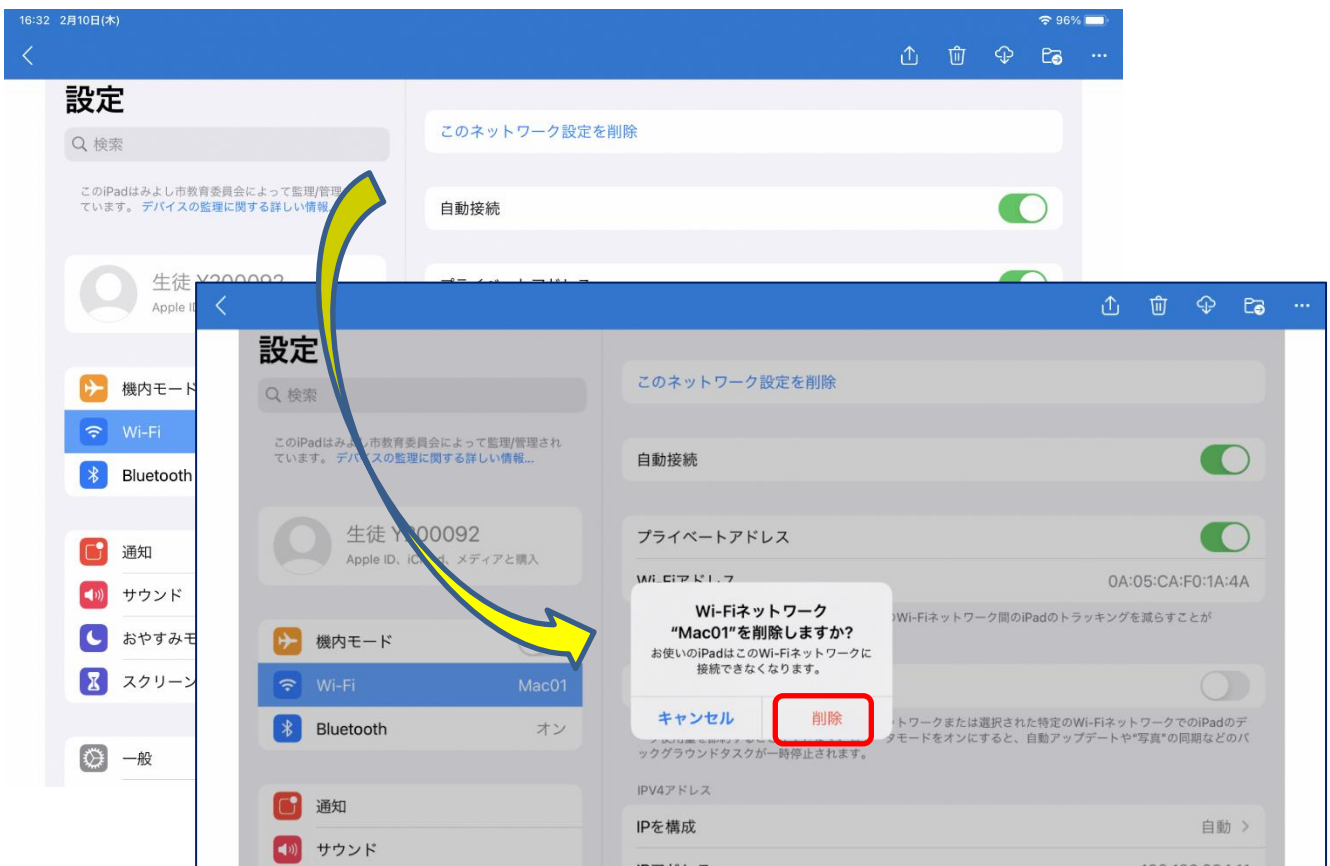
16:32 2月10日(木)
96%

設定

検索

このiPadはみよし市教育委員会によって監理/管理されています。 デバイスの監理に関する詳しい情報...

生徒 Y200092
Apple ID

機内モード
Wi-Fi
Bluetooth

通知
サウンド
おやすみモ
スクリーン

一般

このネットワーク設定を削除

自動接続

設定

検索

このiPadはみよし市教育委員会によって監理/管理されています。 デバイスの監理に関する詳しい情報...

生徒 Y200092
Apple ID、iCloud、メディアと購入

機内モード
Wi-Fi Mac01
Bluetooth オン

通知
サウンド

このネットワーク設定を削除

自動接続

プライベートアドレス

Wi-Fiアドレス 0A:05:CA:F0:1A:4A
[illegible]Wi-Fiネットワーク間のiPadのトラッキングを減らすことが

Wi-Fiネットワーク
"Mac01"を削除しますか?
お使いのiPadはこのWi-Fiネットワークに接続できなくなります。

キャンセル
削除

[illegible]ットワークまたは選択された特定のWi-FiネットワークでのiPadのデ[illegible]タモードをオンにすると、自動アップデートや"写真"の同期などのバックグラウンドタスクが一時停止されます。

IPV4アドレス

IPを構成 自動